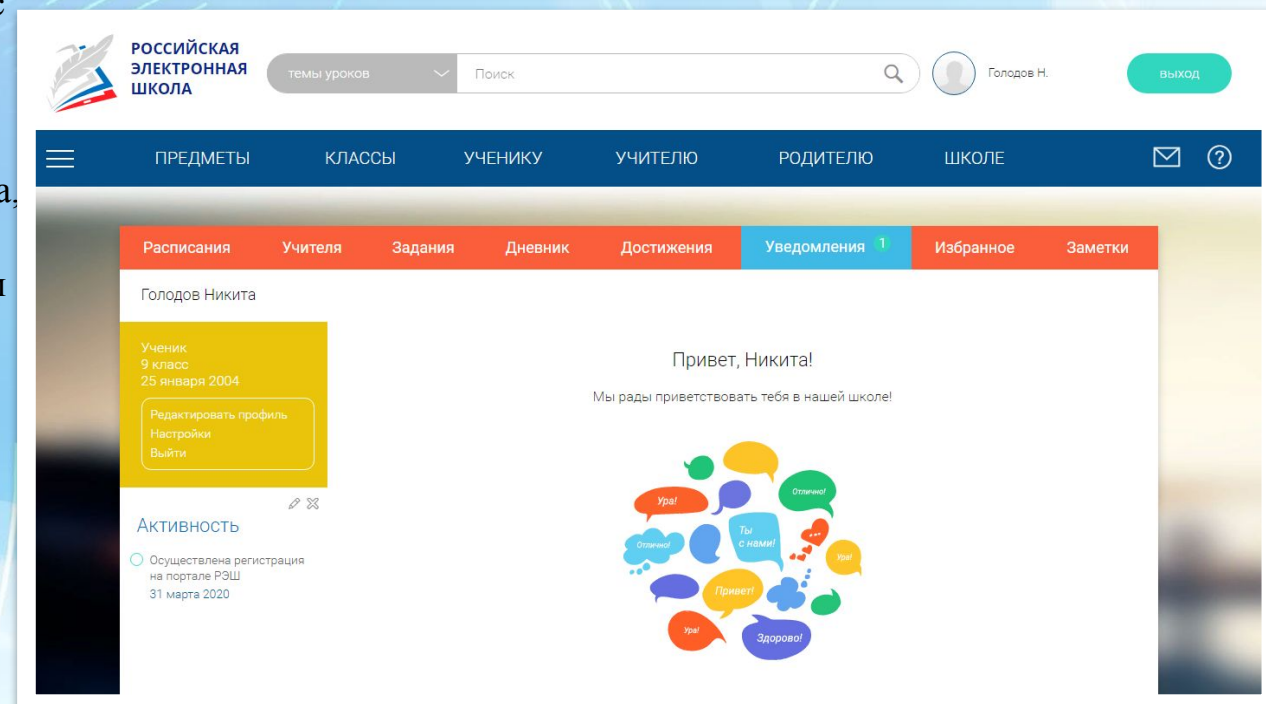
РОССИЙСКАЯ ЭЛЕКТРОННАЯ ШКОЛА

темы уроков

Поиск

Голодов Н.

выход

ПРЕДМЕТЫ КЛАССЫ УЧЕНИКУ УЧИТЕЛЮ РОДИТЕЛЮ ШКОЛЕ

Расписания Учителя Задания Дневник Достижения Уведомления 1 Избранное Заметки

Голодов Никита

Ученик
9 класс
25 января 2004

Редактировать профиль
Настройки
Выйти

Активность

Осуществлена регистрация на портале РЭШ
31 марта 2020

Привет, Никита!

Мы рады приветствовать тебя в нашей школе!

Ура! Отлично! Ты с нами! Отлично! Ура! Привет! Ура! Здорово!